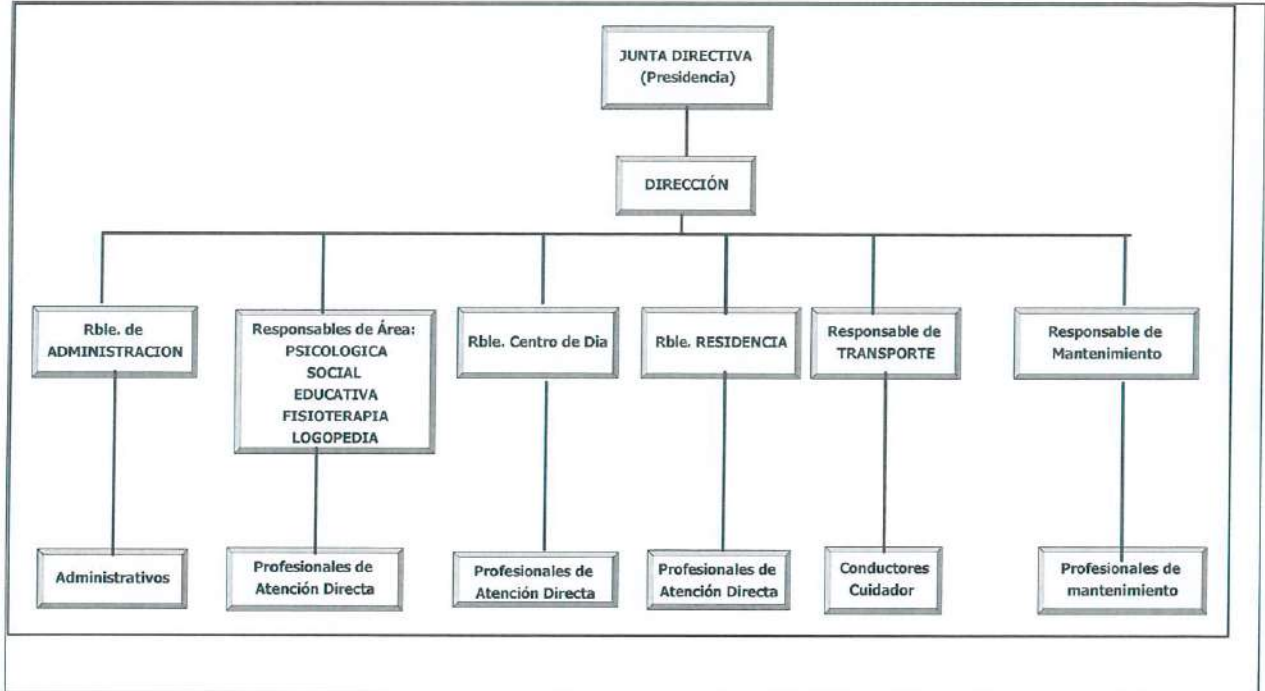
JUNTA DIRECTIVA
(Presidencia)

DIRECCIÓN

Rble. de ADMINISTRACION

Responsables de Área:
PSICOLOGICA
SOCIAL
EDUCATIVA
FISIOTERAPIA
LOGOPEDIA

Rble. Centro de Dia

Rble. RESIDENCIA

Responsable de TRANSPORTE

Responsable de Mantenimiento

Administrativos

Profesionales de Atención Directa

Profesionales de Atención Directa

Profesionales de Atención Directa

Conductores
Cuidador

Profesionales de mantenimiento